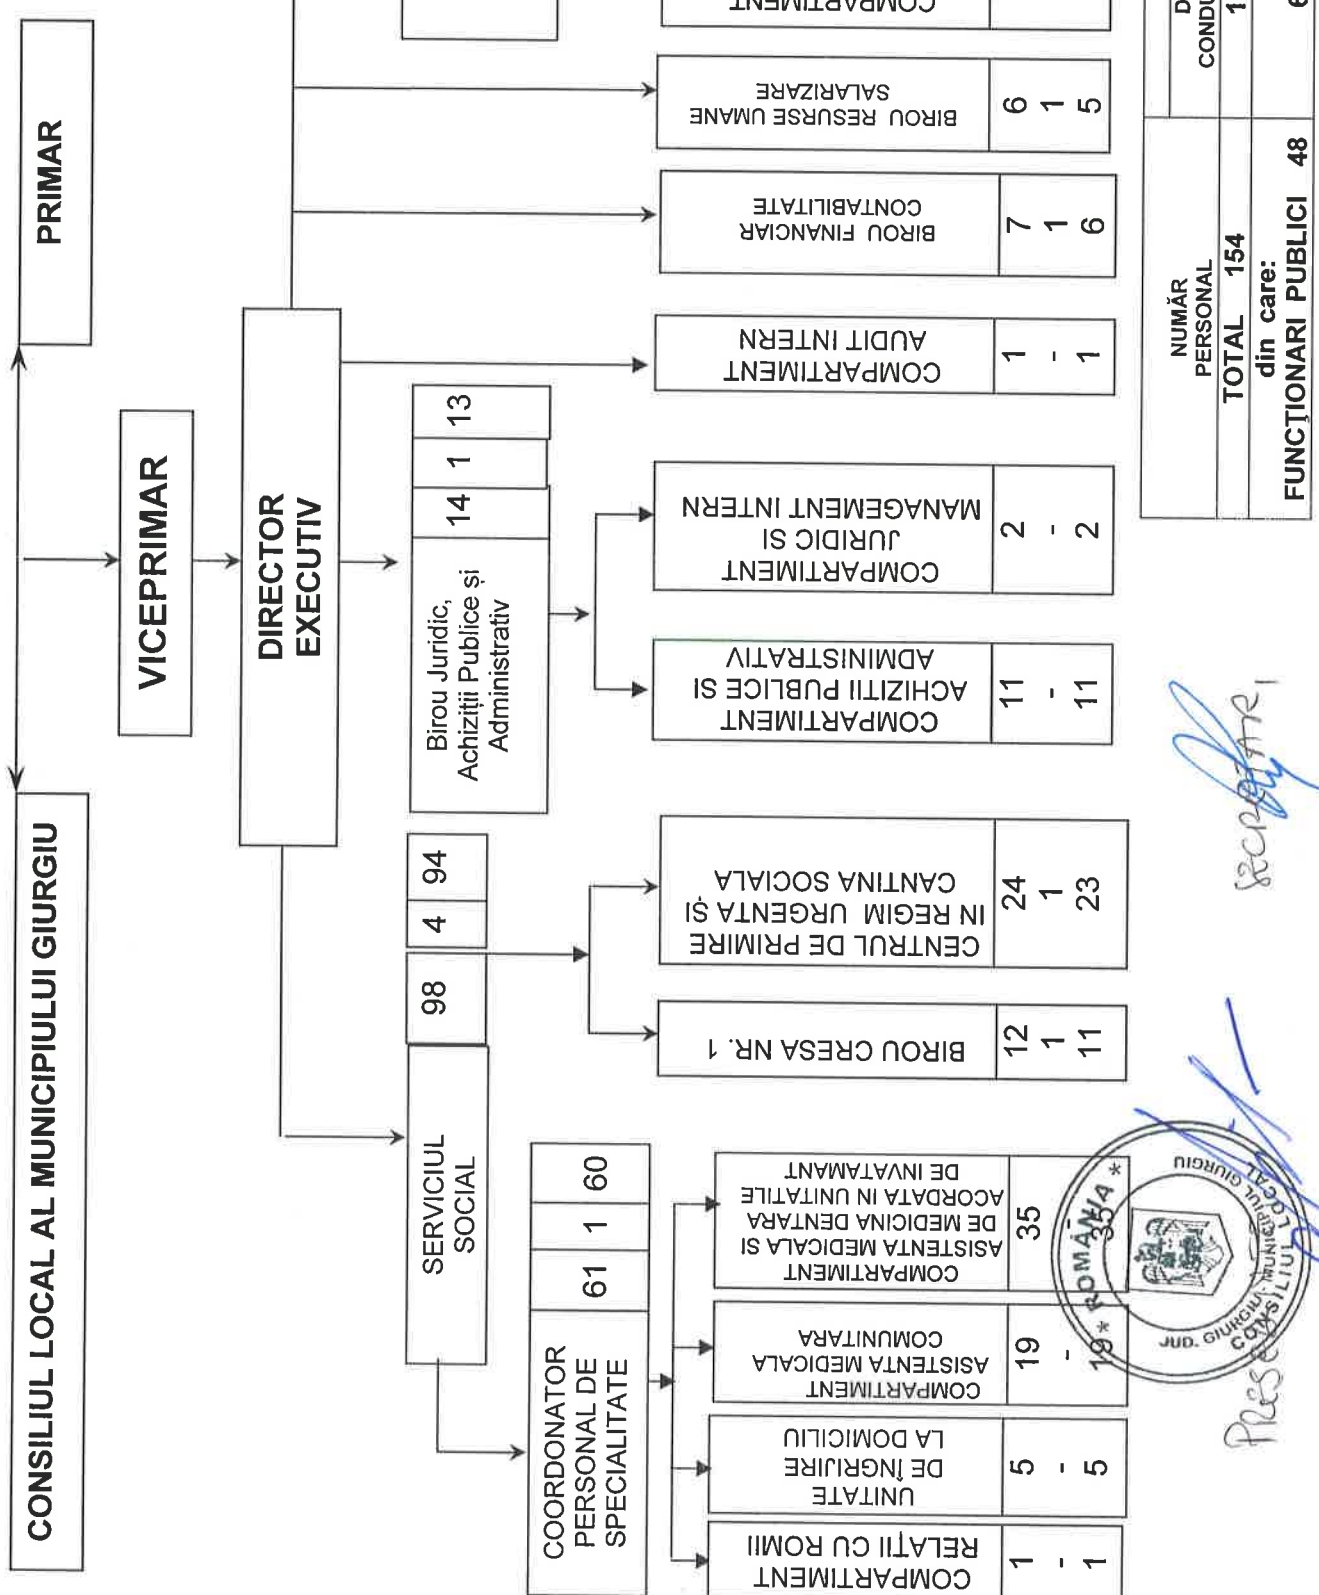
CONSILIUL LOCAL AL MUNICIPIULUI GIURGIU

PRIMAR

VICEPRIMAR

DIRECTOR EXECUTIV

SERVICIUL SOCIAL

| 98 | 4 | 94 |
|---|---|---|

Birou Juridic, Achiziții Publice și Administrativ

| 14 | 1 | 13 |
|---|---|---|

COORDONATOR PERSONAL DE SPECIALITATE

| 61 | 1 | 60 |
|---|---|---|

COMPARTIMENT RELATII CU ROMII
1 - 1

UNITATE DE ÎNGRIJIRE LA DOMICILIU
5 - 5

COMPARTIMENT ASISTENTA MEDICALA COMUNITARA
19 - 19

COMPARTIMENT ASISTENTA MEDICALA SI DE MEDICINA DENTARA ACORDATA IN UNITATILE DE INVATAMANT
35 - 35

BIROU CRESA NR. 1
12 1 11

CENTRUL DE PRIMIRE IN REGIM URGENTA ȘI CANTINA SOCIALA
24 1 23

COMPARTIMENT ACHIZITII PUBLICE SI ADMINISTRATIV
11 - 11

COMPARTIMENT JURIDIC SI MANAGEMENT INTERN
2 - 2

COMPARTIMENT AUDIT INTERN
1 - 1

BIROU FINANCIAR CONTABILITATE
7 1 6

BIROU RESURSE UMANE SALARIZARE
6 1 5

COMPARTIMENT

NUMĂR PERSONAL
TOTAL 154
din care:
FUNCȚIONARI PUBLICI 48

D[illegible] CONDU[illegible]
1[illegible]
6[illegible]

ROMÂNIA
JUD. GIURGIU MUNICIPIUL GIURGIU CONSILIUL LOCAL

Secretar

Președinte